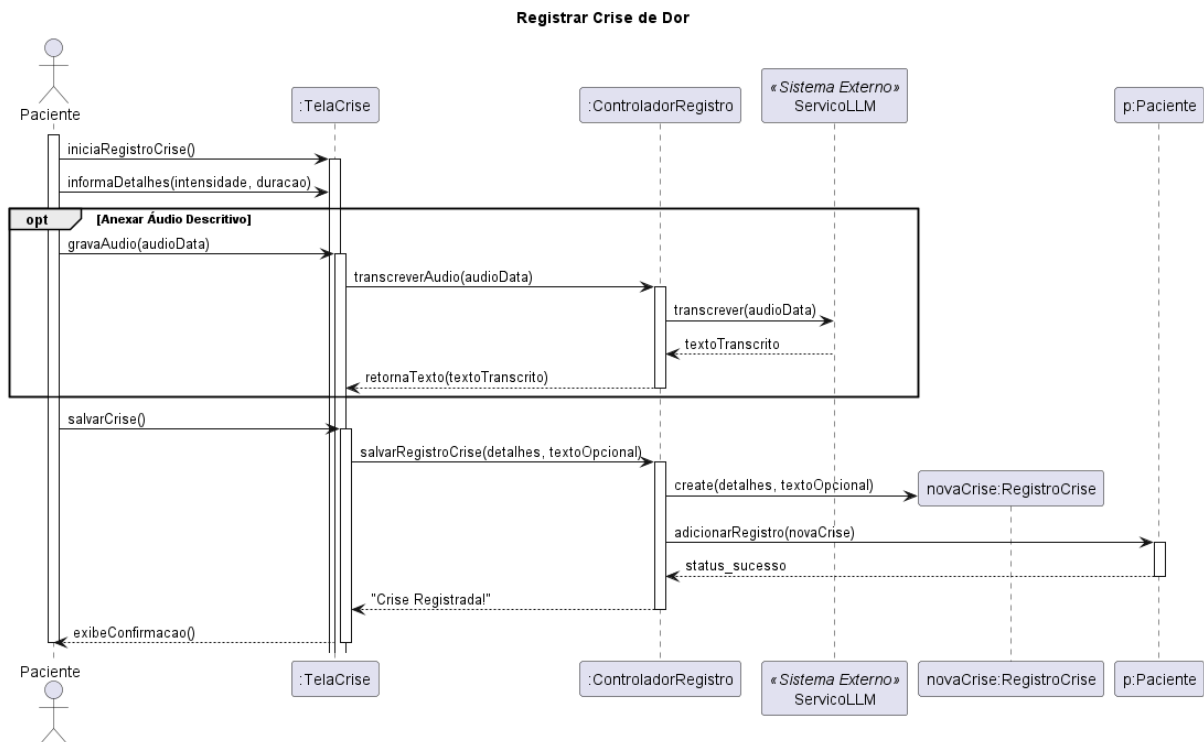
Registrar Crise de Dor

Paciente

:TelaCrise

:ControladorRegistro

«Sistema Externo»
ServicoLLM

p:Paciente

iniciaRegistroCrise()

informaDetalhes(intensidade, duracao)

opt

[Anexar Áudio Descritivo]

gravaAudio(audioData)

transcreverAudio(audioData)

transcrever(audioData)

textoTranscrito

retornaTexto(textoTranscrito)

salvarCrise()

salvarRegistroCrise(detalhes, textoOpcional)

create(detalhes, textoOpcional)

novaCrise:RegistroCrise

adicionarRegistro(novaCrise)

status_sucesso

"Crise Registrada!"

exibeConfirmacao()

Paciente

:TelaCrise

:ControladorRegistro

«Sistema Externo»
ServicoLLM

novaCrise:RegistroCrise

p:Paciente